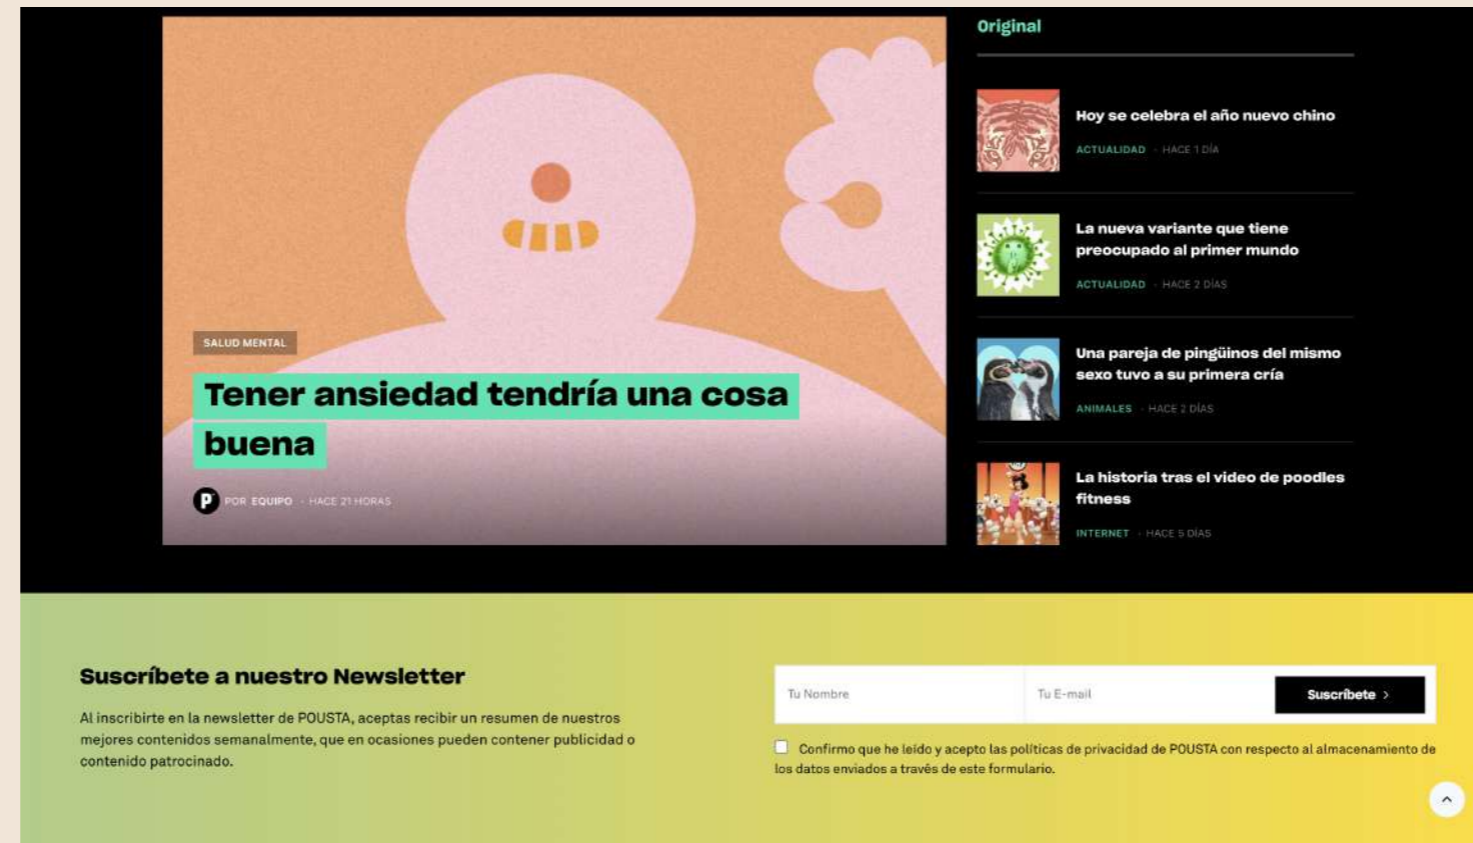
SALUD MENTAL

Tener ansiedad tendría una cosa buena

POR EQUIPO · HACE 21 HORAS

Original

Hoy se celebra el año nuevo chino

ACTUALIDAD · HACE 1 DÍA

La nueva variante que tiene preocupado al primer mundo

ACTUALIDAD · HACE 2 DÍAS

Una pareja de pingüinos del mismo sexo tuvo a su primera cría

ANIMALES · HACE 2 DÍAS

La historia tras el video de poodles fitness

INTERNET · HACE 5 DÍAS

Suscríbete a nuestro Newsletter

Al inscribirte en la newsletter de POUSTA, aceptas recibir un resumen de nuestros mejores contenidos semanalmente, que en ocasiones pueden contener publicidad o contenido patrocinado.

Tu Nombre

Tu E-mail

Suscríbete

Confirmo que he leído y acepto las políticas de privacidad de POUSTA con respecto al almacenamiento de los datos enviados a través de este formulario.